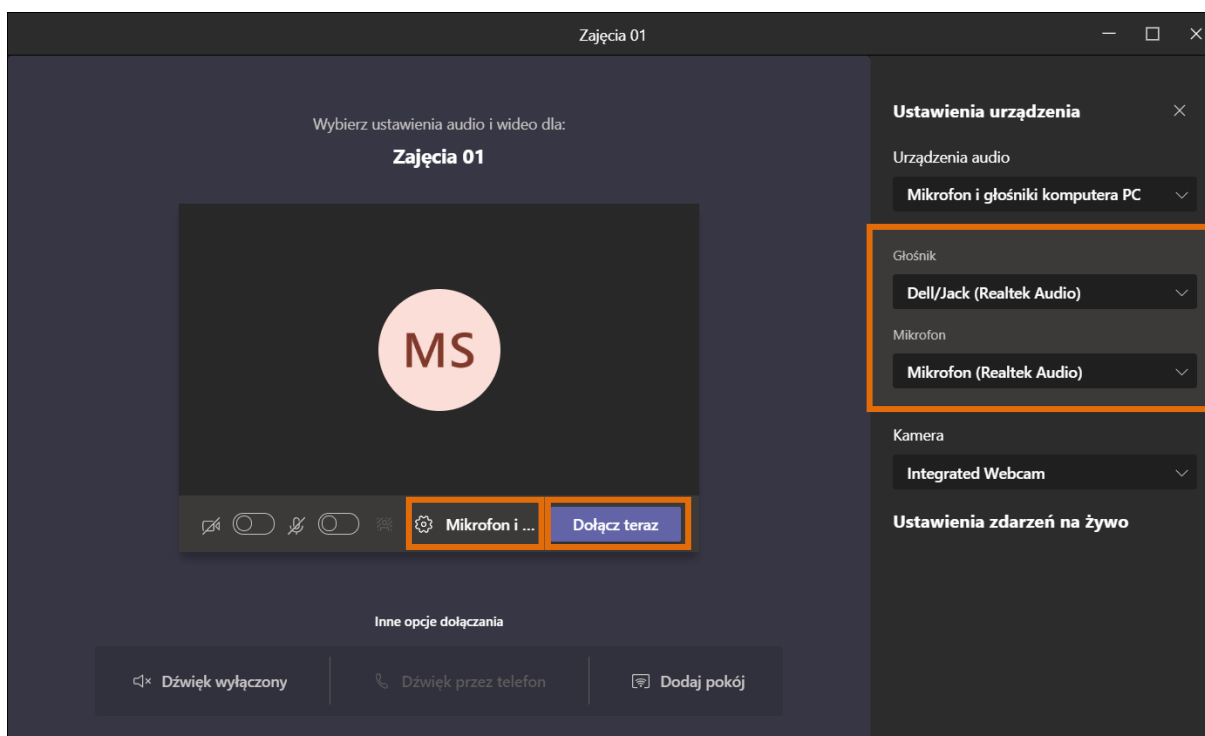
Zajęcia 01

Wybierz ustawienia audio i wideo dla:
Zajęcia 01

MS

Mikrofon i ...
Dołącz teraz

Inne opcje dołączania

Dźwięk wyłączony
Dźwięk przez telefon
Dodaj pokój

Ustawienia urządzenia
Urządzenia audio
Mikrofon i głośniki komputera PC
Głośnik
Dell/Jack (Realtek Audio)
Mikrofon
Mikrofon (Realtek Audio)
Kamera
Integrated Webcam
Ustawienia zdarzeń na żywo